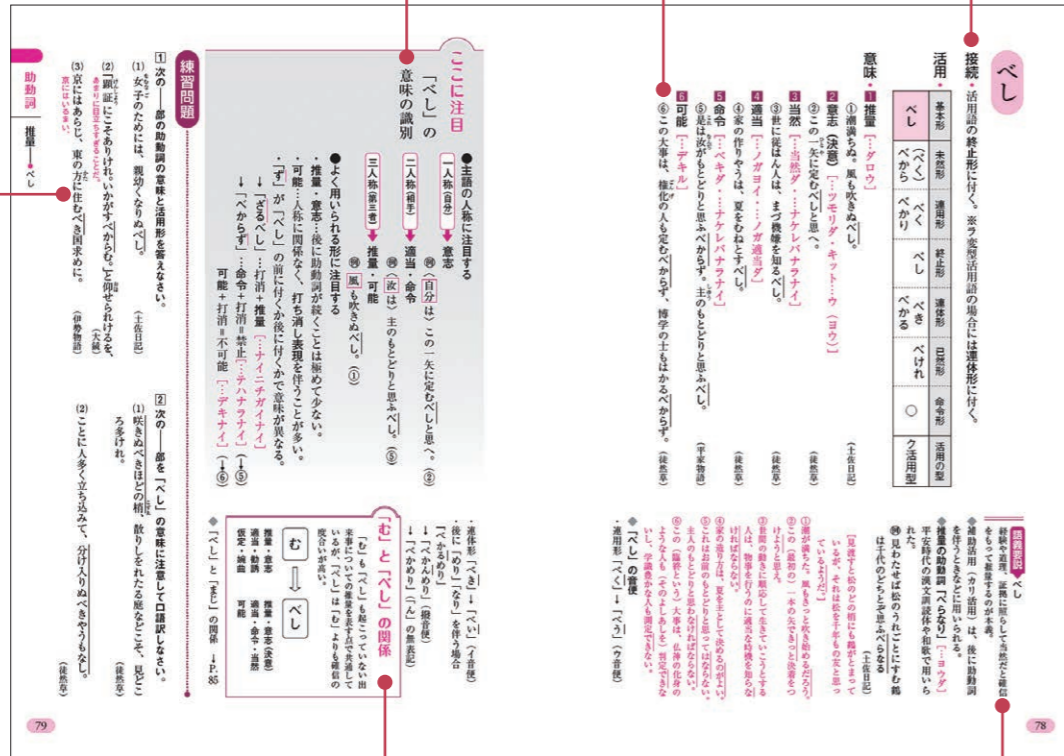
べし

接続・活用語の終止形に付く。※ラ変型活用語の場合には連体形に付く。

活用・

| 基本形 | 未然形 | 連用形 | 終止形 | 連体形 | 已然形 | 命令形 | 活用の型 |
|---|---|---|---|---|---|---|---|
| べし | (べく) べから | べく べかり | べし | べき べかる | べけれ | ○ | ク活用型 |

意味・1 推量［…ダロウ］
①潮満ちぬ。風も吹きぬべし。（土佐日記）
2 意志（決意）［…ツモリダ・キット…ウ（ヨウ）］
②この一矢に定むべしと思へ。（徒然草）
3 当然［…当然ダ・…ナケレバナラナイ］
③世に従はん人は、まづ機嫌を知るべし。（徒然草）
4 適当［…ノガヨイ・…ノガ適当ダ］
④家の作りやうは、夏をむねとすべし。（徒然草）
5 命令［…ベキダ・…ナケレバナラナイ］
⑤是は汝がもとどりと思ふべからず、主のもとどりと思ふべし。（平家物語）
6 可能［…デキル］
⑥この大事は、権化の人も定むべからず、博学の士もはかるべからず。（徒然草）

①潮が満ちた。風もきっと吹き始めるだろう。
②この（最初の）一本の矢できっと決着をつけようと思え。
③世間の動きに順応して生きていこうとする人は、物事を行うのに適当な時機を知らなければならない。
④家の造り方は、夏を主として決めるのがよい。
⑤これはお前のもとどりと思ってはならない、主人のもとどりと思わなければならない。
⑥この（臨終という）大事は、仏神の化身のような人も（そのよしあしを）判定できないし、学識豊かな人も推測できない。

◆推量の助動詞「らむ」（→P.〇〇）
［見渡すと松の枝の梢ごとにも鶴が住んでいるようだ、それは松を千年の友と思っているからだろう］
（土佐日記）
例 見わたせば松のうれごとにすむ鶴は千代のどちとぞ思ふべらなる
平安時代の漢文訓読体や和歌で用いられた。
◆推量の助動詞「べらなり」［…ヨウダ］
◆補助活用（カリ活用）は、後に助動詞を伴うときなどに用いられる。

語義要説 べし
経験や道理、証拠に照らして当然だと確信をもって推量するのが本義。

・「べし」の音便
・連用形「べく」→「べう」（ウ音便）
・連体形「べき」→「べい」（イ音便）
・後に「めり」「なり」を伴う場合
→「べかんめり」（撥音便）
→「べかめり」（「ん」の無表記）

「む」と「べし」の関係
「む」も「べし」も起こっていない出来事についての推量を表す点で共通しているが、「べし」は「む」よりも確信の度合いが高い。
む ⇨ べし
推量・意志 → 推量・意志（決意）
適当・勧誘 → 適当・命令・当然
仮定・婉曲 → 可能
◆「べし」と「まじ」の関係→P.85

ここに注目
「べし」の意味の識別
●主語の人称に注目する
一人称（自分）→意志 例（自分）は）この一矢に定むべしと思へ。（②）
二人称（相手）→適当・命令 例（汝）は）主のもとどりと思ふべし。（⑤）
三人称（第三者）→推量・可能 例 風も吹きぬべし。（①）
●よく用いられる形に注目する
・推量・意志…後に助動詞が続くことは極めて少ない。
・可能…人称に関係なく、打ち消し表現を伴うことが多い。
・「ず」が「べし」の前に付くか後に付くかで意味が異なる。
・「ざるべし」…打消＋推量［…ナイニチガイナイ］
↓「べからず」…命令＋打消＝禁止［…テハナラナイ］（→⑤）
可能＋打消＝不可能［…デキナイ］（→⑥）

練習問題
1 次の――部の助動詞の意味と活用形を答えなさい。
(1) 女子のためには、親幼くなりぬべし。（土佐日記）
(2) 「顕証にこそありけれ。いかがすべからむ。」と仰せられけるを、（大鏡）
あまりに目立ちすぎることだ。
(3) 京にはあらじ、東の方に住むべき国求めに。（伊勢物語）
京にはいるまい。
2 次の――部を「べし」の意味に注意して口語訳しなさい。
(1) 咲きぬべきほどの梢、散りしをれたる庭などこそ、見どころ多けれ。（徒然草）
(2) ここに人多く立ち込みて、分け入りぬべきやうもなし。（徒然草）

助動詞 推量●べし
79
78